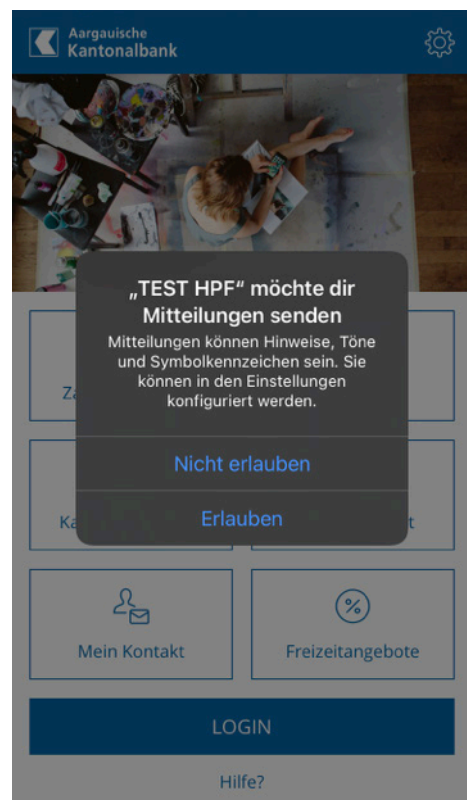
Aargauische
Kantonalbank

„TEST HPF" möchte dir Mitteilungen senden

Mitteilungen können Hinweise, Töne und Symbolkennzeichen sein. Sie können in den Einstellungen konfiguriert werden.

Nicht erlauben

Erlauben

Za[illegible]

Ka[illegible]

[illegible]t

Mein Kontakt

Freizeitangebote

LOGIN

Hilfe?